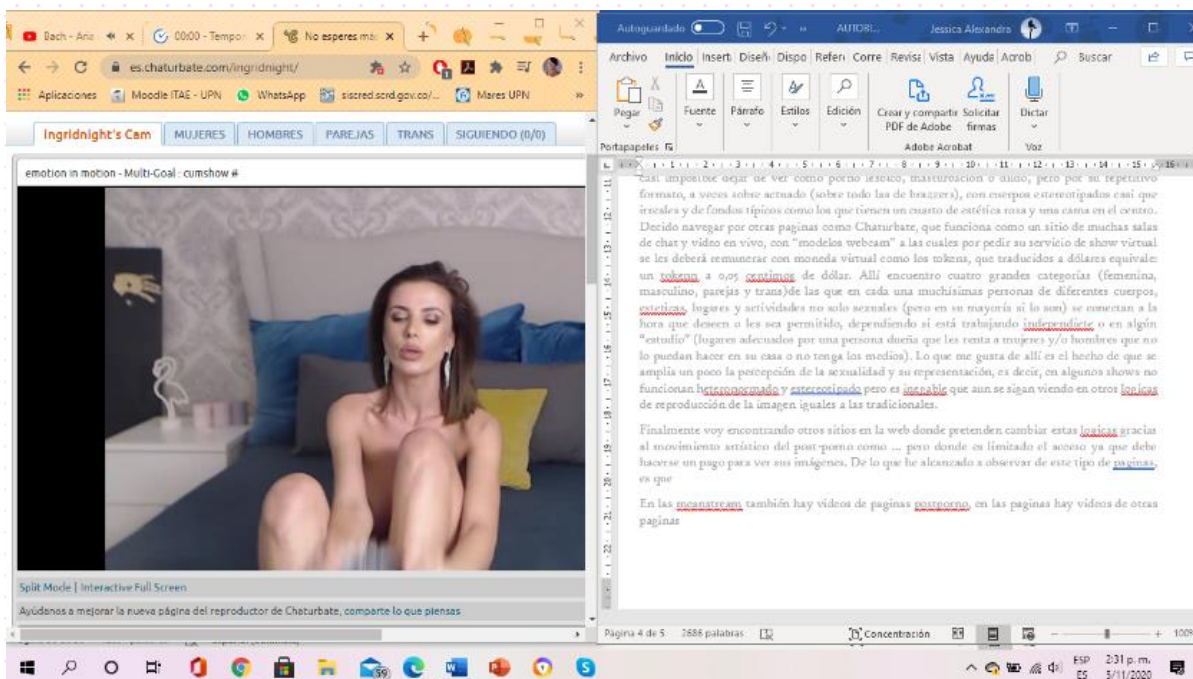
Bach - Aria | 00:00 - Tempor | No esperes más
es.chaturbate.com/ingridnight/
Aplicaciones | Moodle ITAE - UPN | WhatsApp | sicred.scrd.gov.co/... | Mares UPN
Ingridnight's Cam | MUJERES | HOMBRES | PAREJAS | TRANS | SIGUIENDO (0/0)
emotion in motion - Multi-Goal : cumshow #
Split Mode | Interactive Full Screen
Ayúdanos a mejorar la nueva página del reproductor de Chaturbate, comparte lo que piensas

Autoguardado | AUTOBI... | Jessica Alexandra
Archivo | Inicio | Insert | Diseñ | Dispo | Refer | Corre | Revis | Vista | Ayuda | Acrob | Buscar
Pegar | Fuente | Párrafo | Estilos | Edición | Crear y compartir PDF de Adobe | Solicitar firmas | Dictar
Portapapeles | Adobe Acrobat | Voz

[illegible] formato, a veces sobre actuado (sobre todo las de brazzers), con cuerpos estereotipados casi que irreales y de fondos típicos como los que tienen un cuarto de estética rosa y una cama en el centro. Decido navegar por otras paginas como Chaturbate, que funciona como un sitio de muchas salas de chat y video en vivo, con "modelos webcam" a las cuales por pedir su servicio de show virtual se les deberá remunerar con moneda virtual como los tokens, que traducidos a dólares equivale: un token a 0,05 centimos de dólar. Allí encuentro cuatro grandes categorías (femenina, masculino, parejas y trans)de las que en cada una muchísimas personas de diferentes cuerpos, esteticas, lugares y actividades no solo sexuales (pero en su mayoría si lo son) se conectan a la hora que deseen o les sea permitido, dependiendo si está trabajando independiete o en algún "estudio" (lugares adecuados por una persona dueña que les renta a mujeres y/o hombres que no lo puedan hacer en su casa o no tenga los medios). Lo que me gusta de allí es el hecho de que se amplia un poco la percepción de la sexualidad y su representación, es decir, en algunos shows no funcionan heteronormado y estereotipado pero es inegable que aun se sigan viendo en otros logicas de reproducción de la imagen iguales a las tradicionales.

Finalmente voy encontrando otros sitios en la web donde pretenden cambiar estas logicas gracias al movimiento artístico del post-porno como ... pero donde es limitado el acceso ya que debe hacerse un pago para ver sus imágenes. De lo que he alcanzado a observar de este tipo de paginas, es que

En las mainstream también hay videos de paginas postporno, en las paginas hay videos de otras paginas

Página 4 de 5 | 2686 palabras | Concentración | 100%
ESP ES | 2:31 p. m. | 5/11/2020